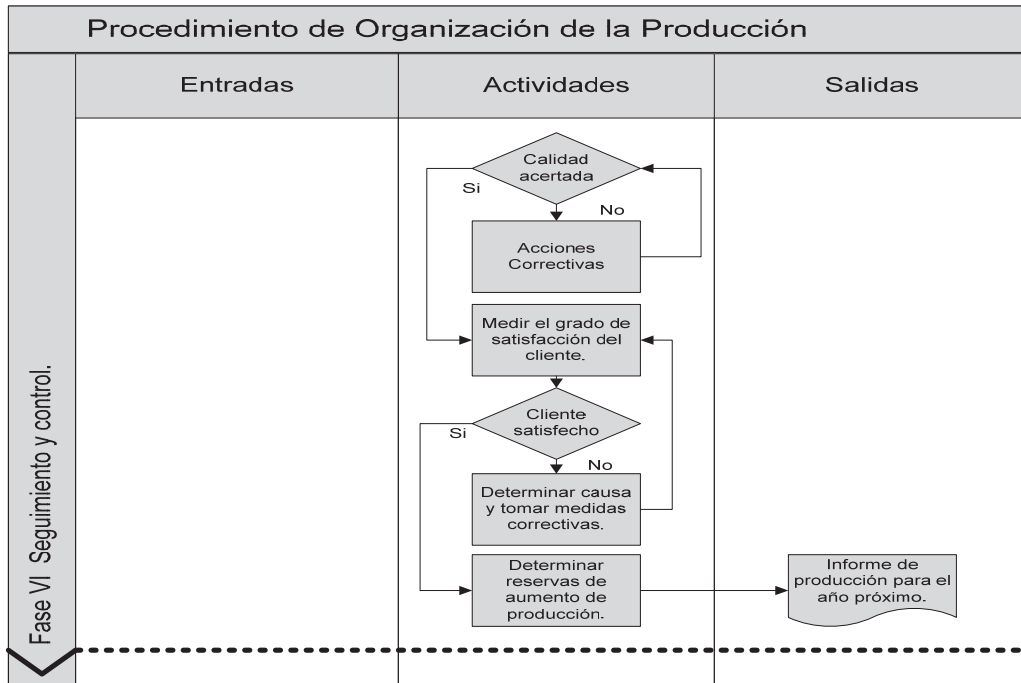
Procedimiento de Organización de la Producción

Entradas

Actividades

Salidas

Fase VI Seguimiento y control.

Calidad acertada

Si

No

Acciones Correctivas

Medir el grado de satisfacción del cliente.

Cliente satisfecho

Si

No

Determinar causa y tomar medidas correctivas.

Determinar reservas de aumento de producción.

Informe de producción para el año próximo.